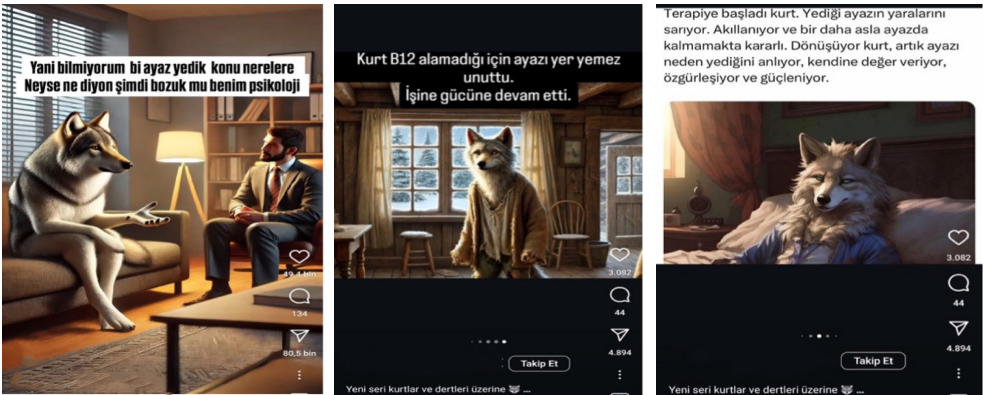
Yani bilmiyorum bi ayaz yedik konu nerelere
Neyse ne diyon şimdi bozuk mu benim psikoloji

49,4 bin

134

80,5 bin

Kurt B12 alamadığı için ayazı yer yemez unuttu.
İşine gücüne devam etti.

3.082

44

4.894

Takip Et

Yeni seri kurtlar ve dertleri üzerine 🐺 ...

Terapiye başladı kurt. Yediği ayazın yaralarını sarıyor. Akıllanıyor ve bir daha asla ayazda kalmamakta kararlı. Dönüşüyor kurt, artık ayazı neden yediğini anlıyor, kendine değer veriyor, özgürleşiyor ve güçleniyor.

3.082

44

4.894

Takip Et

Yeni seri kurtlar ve dertleri üzerine 🐺 ...